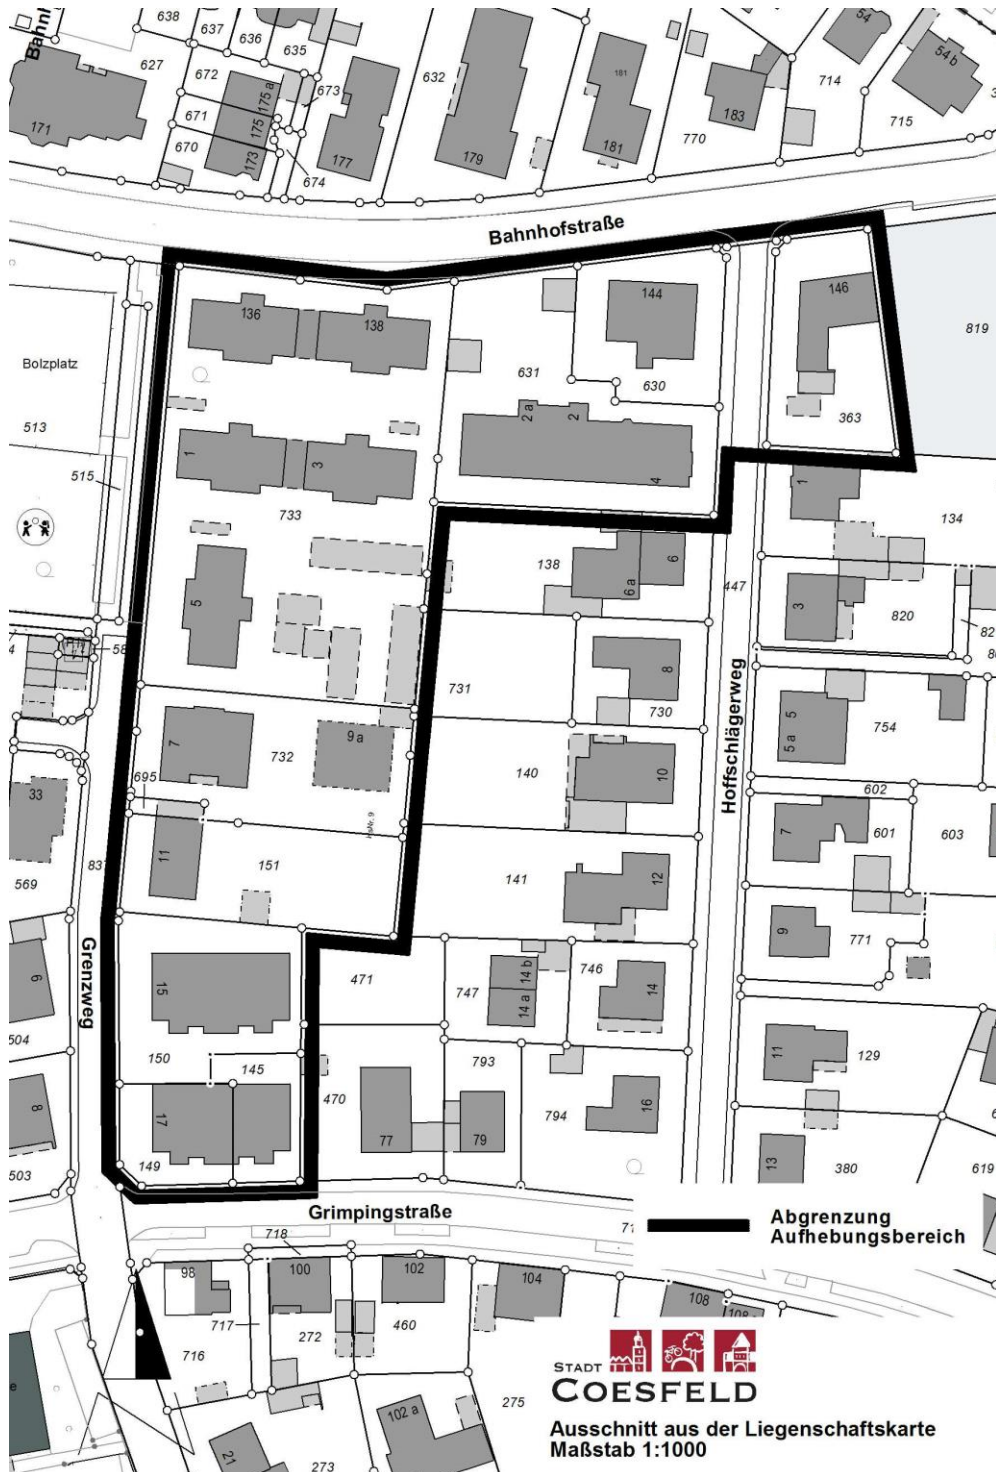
Bahnh
638
637
636
635
627
672
673
632
171
671
175
175 a
670
173
177
179
181
181
183
770
714
715
54
54 b
674
Bahnhofstraße
136
138
144
146
819
Bolzplatz
631
630
513
2 a
2
363
515
1
3
4
733
1
134
138
6
6 a
447
5
3
820
82
Hoffschlägerweg
8
731
730
5
5 a
754
7
732
9 a
695
140
10
602
33
7
601
603
11
151
83
141
12
569
9
771
Grenzweg
471
14 b
14 a
747
746
14
15
9
504
150
145
793
11
129
470
8
17
77
79
794
16
149
13
380
619
503
Grimpingstraße
Abgrenzung
Aufhebungsbereich
718
98
100
102
104
108
108
717
272
460
716
275
102 a
21
273
STADT
COESFELD
Ausschnitt aus der Liegenschaftskarte
Maßstab 1:1000